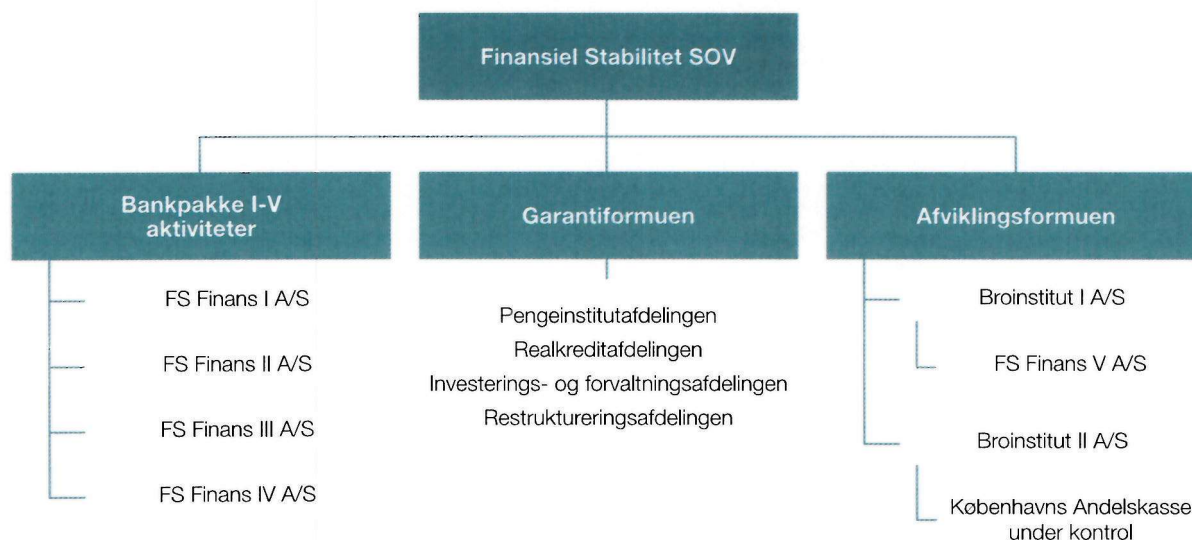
Finansiel Stabilitet SOV

Bankpakke I-V aktiviteter

FS Finans I A/S

FS Finans II A/S

FS Finans III A/S

FS Finans IV A/S

Garantiformuen

Pengeinstitutafdelingen
Realkreditafdelingen
Investerings- og forvaltningsafdelingen
Restruktureringsafdelingen

Afviklingsformuen

Broinstitut I A/S

FS Finans V A/S

Broinstitut II A/S

Københavns Andelskasse under kontrol